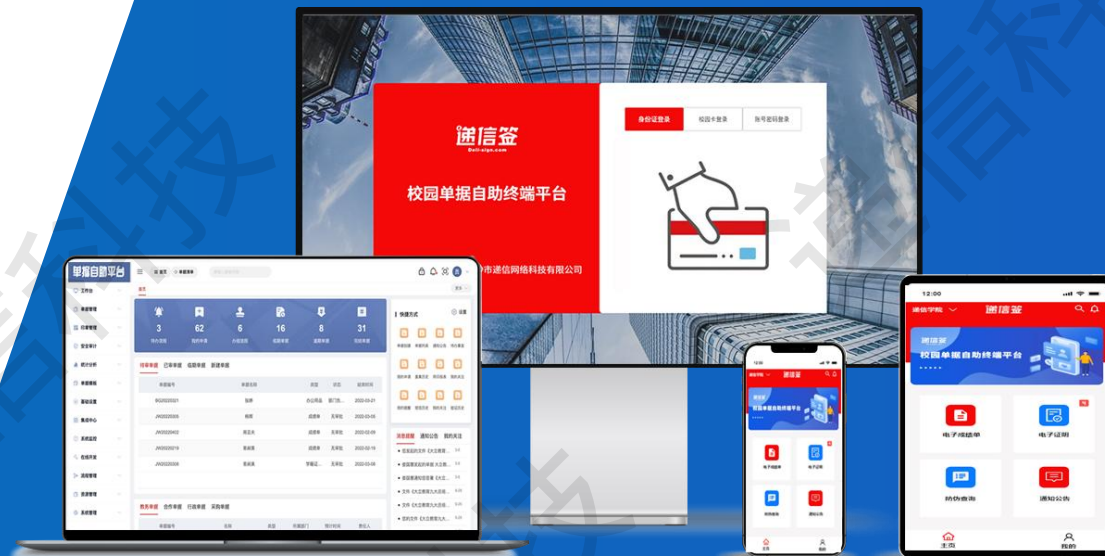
递信签
Dixin-sign.com
校园单据自助终端平台
市递信网络科技有限公司
身份证登录
校园卡登录
账号密码登录

单据自助平台
工作台
3
62
6
16
8
31
待办单据
已审单据
临期单据
新建单据
快捷方式
消息提醒
通知公告
我的关注
教务单据
合作单据
行政单据
采购单据

12:00
递信学院
递信签
递信签
校园单据自助终端平台
电子成绩单
电子证明
防伪查询
通知公告
主页
我的